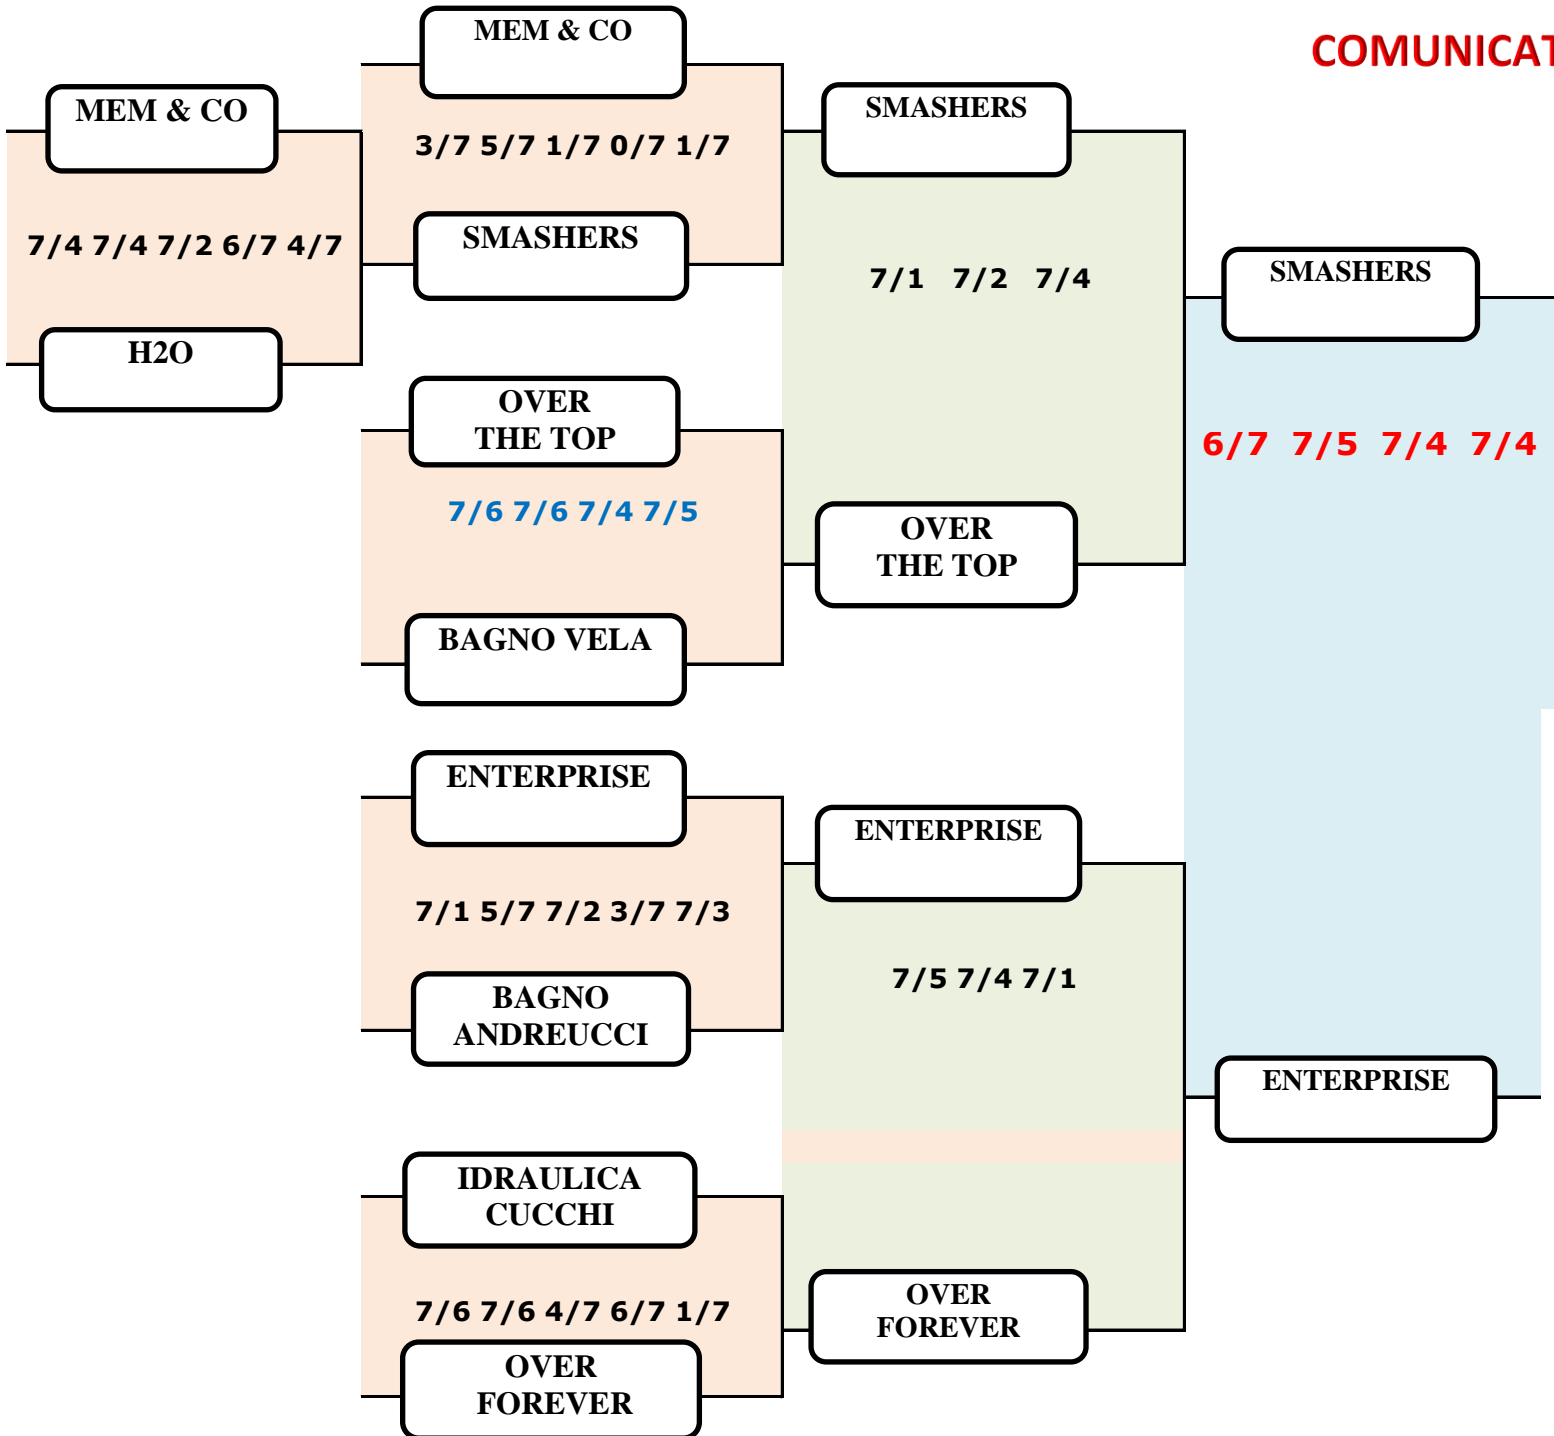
COMUNICAT

MEM & CO

7/4 7/4 7/2 6/7 4/7

H2O

MEM & CO

3/7 5/7 1/7 0/7 1/7

SMASHERS

OVER THE TOP

7/6 7/6 7/4 7/5

BAGNO VELA

ENTERPRISE

7/1 5/7 7/2 3/7 7/3

BAGNO ANDREUCCI

IDRAULICA CUCCHI

7/6 7/6 4/7 6/7 1/7

OVER FOREVER

SMASHERS

7/1 7/2 7/4

OVER THE TOP

ENTERPRISE

7/5 7/4 7/1

OVER FOREVER

SMASHERS

6/7 7/5 7/4 7/4

ENTERPRISE